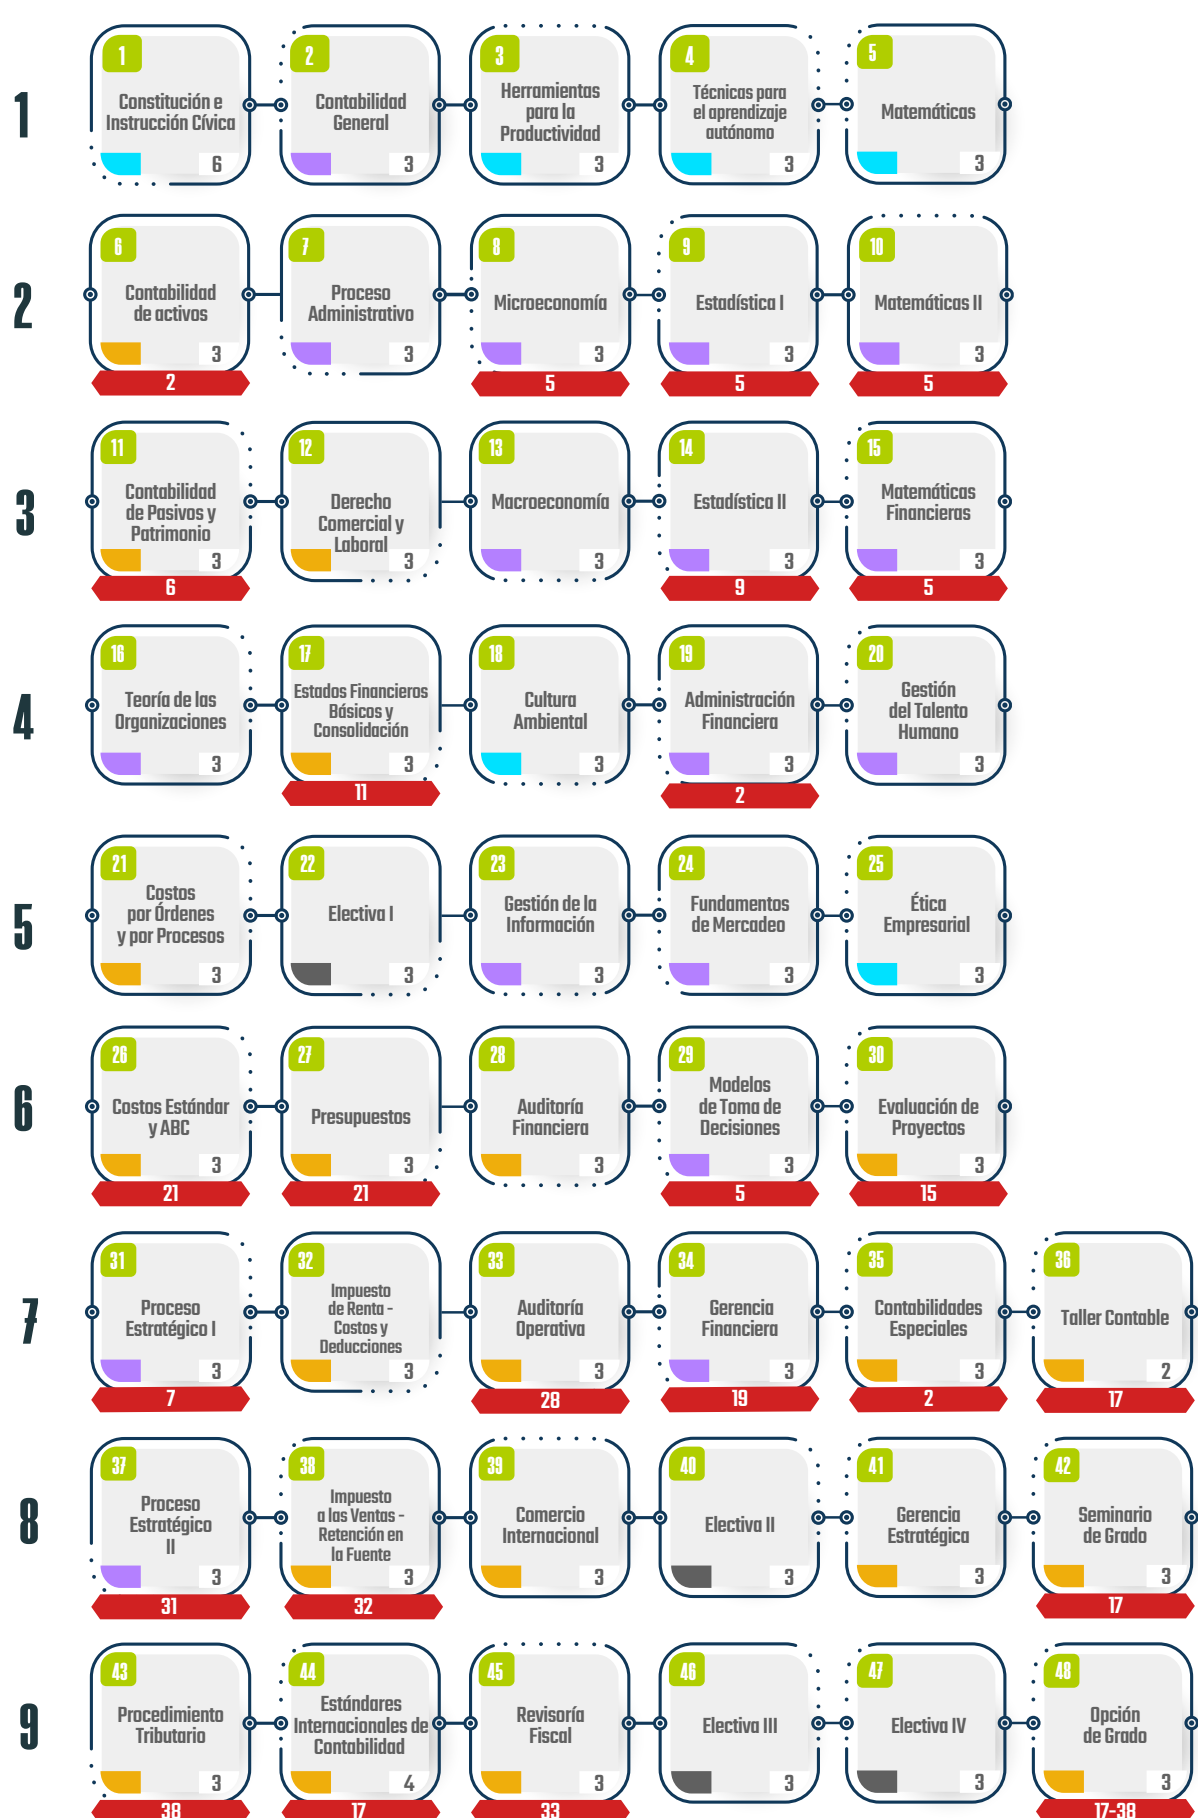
1

1 Constitución e Instrucción Cívica 6

2 Contabilidad General 3

3 Herramientas para la Productividad 3

4 Técnicas para el aprendizaje autónomo 3

5 Matemáticas 3

2

6 Contabilidad de activos 3
2

7 Proceso Administrativo 3

8 Microeconomía 3
5

9 Estadística I 3
5

10 Matemáticas II 3
5

3

11 Contabilidad de Pasivos y Patrimonio 3
6

12 Derecho Comercial y Laboral 3

13 Macroeconomía 3

14 Estadística II 3
9

15 Matemáticas Financieras 3
5

4

16 Teoría de las Organizaciones 3

17 Estados Financieros Básicos y Consolidación 3
11

18 Cultura Ambiental 3

19 Administración Financiera 3
2

20 Gestión del Talento Humano 3

5

21 Costos por Órdenes y por Procesos 3

22 Electiva I 3

23 Gestión de la Información 3

24 Fundamentos de Mercadeo 3

25 Ética Empresarial 3

6

26 Costos Estándar y ABC 3
21

27 Presupuestos 3
21

28 Auditoría Financiera 3

29 Modelos de Toma de Decisiones 3
5

30 Evaluación de Proyectos 3
15

7

31 Proceso Estratégico I 3
7

32 Impuesto de Renta - Costos y Deducciones 3

33 Auditoría Operativa 3
28

34 Gerencia Financiera 3
19

35 Contabilidades Especiales 3
2

36 Taller Contable 2
17

8

37 Proceso Estratégico II 3
31

38 Impuesto a las Ventas - Retención en la Fuente 3
32

39 Comercio Internacional 3

40 Electiva II 3

41 Gerencia Estratégica 3

42 Seminario de Grado 3
17

9

43 Procedimiento Tributario 3
38

44 Estándares Internacionales de Contabilidad 4
17

45 Revisoría Fiscal 3
33

46 Electiva III 3

47 Electiva IV 3

48 Opción de Grado 3
17-38